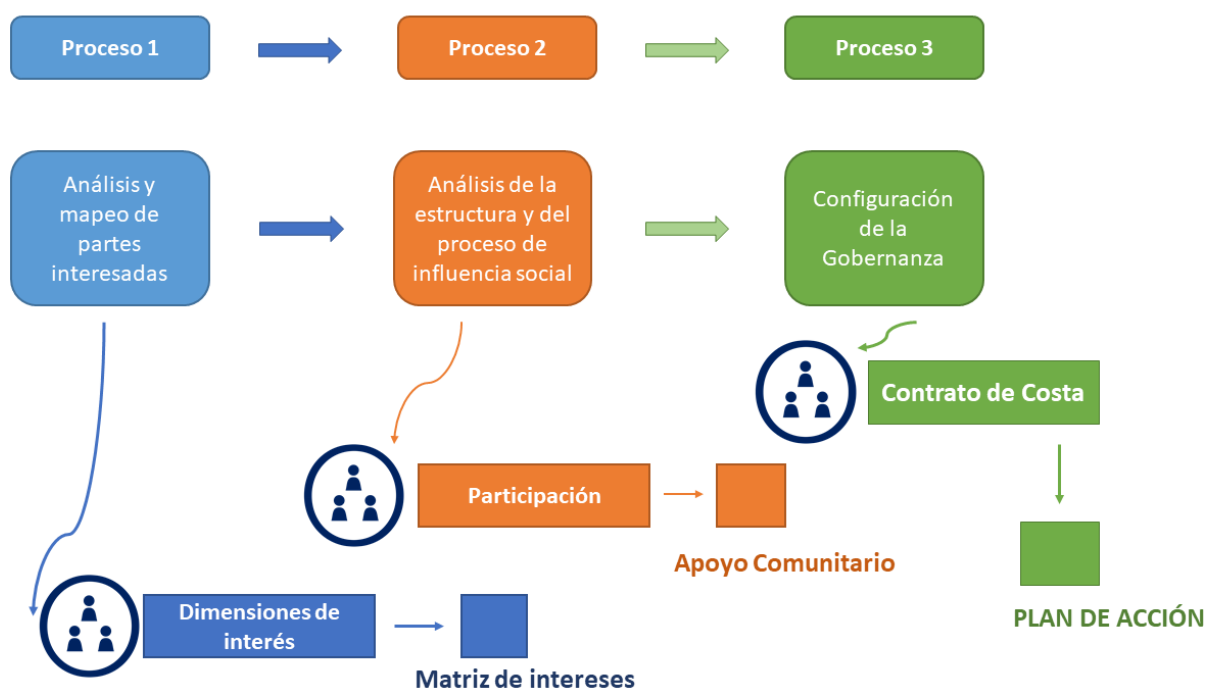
Proceso 1

Proceso 2

Proceso 3

Análisis y mapeo de partes interesadas

Análisis de la estructura y del proceso de influencia social

Configuración de la Gobernanza

Contrato de Costa

Participación

Apoyo Comunitario

PLAN DE ACCIÓN

Dimensiones de interés

Matriz de intereses